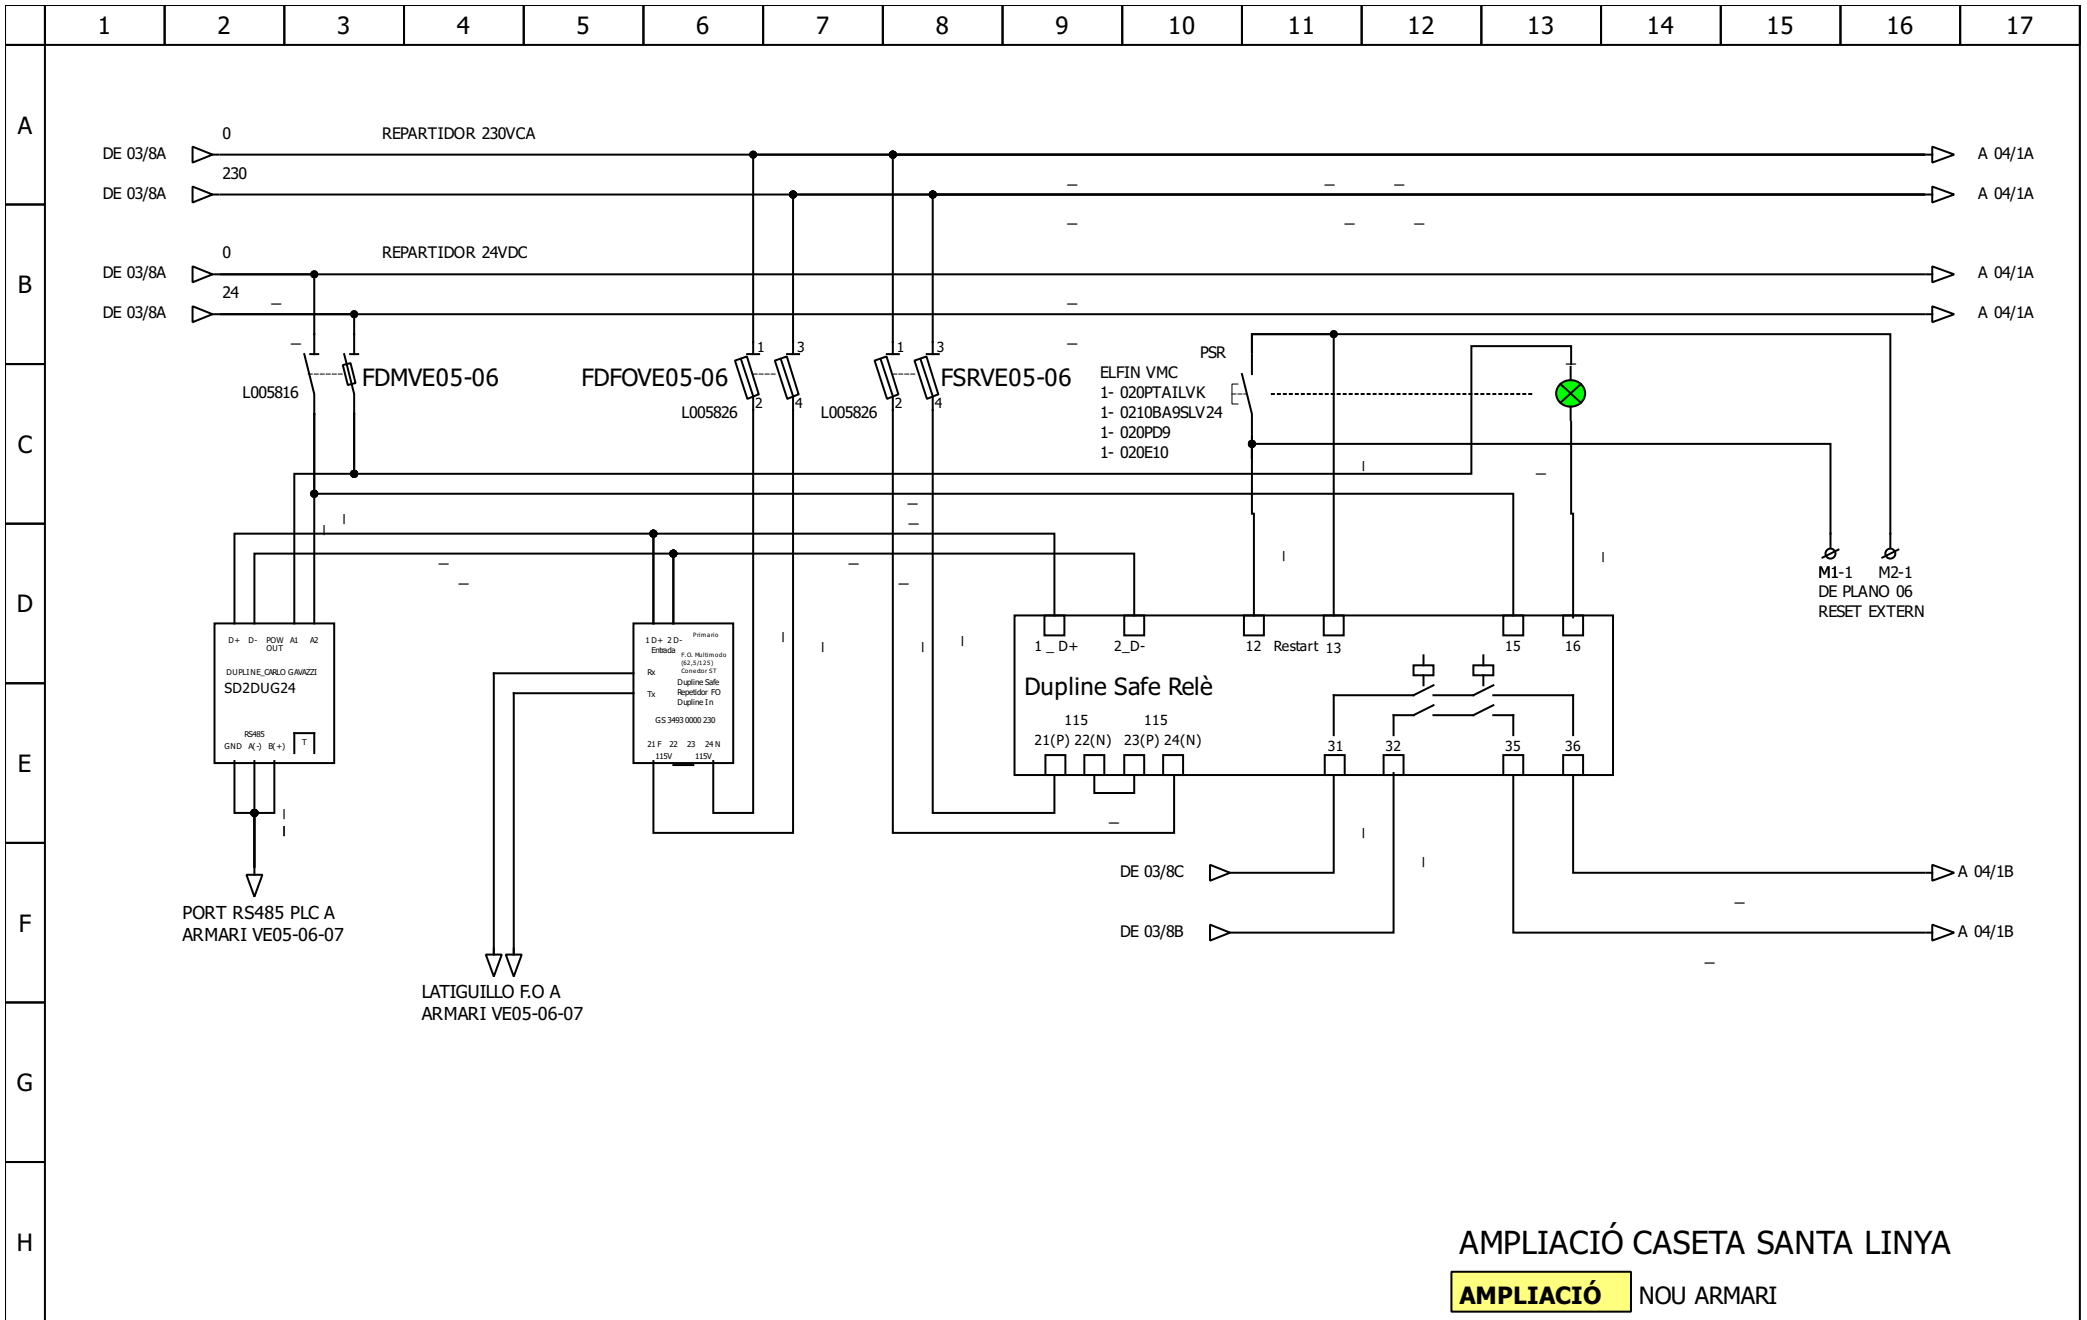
1 2 3 4 5 6 7 8 9 10 11 12 13 14 15 16 17

A B C D E F G H

0 REPARTIDOR 230VCA
DE 03/8A
230
DE 03/8A
A 04/1A
A 04/1A

0 REPARTIDOR 24VDC
DE 03/8A
24
DE 03/8A
A 04/1A
A 04/1A

L005816 FDMVE05-06
FDFOVE05-06 L005826 1 2 3 4
L005826 1 2 3 4 FSRVE05-06

PSR
ELFIN VMC
1- 020PTAILVK
1- 0210BA9SLV24
1- 020PD9
1- 020E10

M1-1 M2-1
DE PLANO 06
RESET EXTERN

D+ D- POW OUT A1 A2
DUPLINE_CARLO GAVAZZI
SD2DUG24
RS485
GND A(-) B(+) T

1 D+ 2 D- Primario
Entrada
F.O. Multimodo (62,5/125) Conector ST
Rx
Tx
Dupline Safe Repetidor FO Dupline In
GS 3493 0000 230
21 F 22 23 24 N
115V 115V

1 _ D+ 2_D- 12 Restart 13 15 16
Dupline Safe Relè
115 115
21(P) 22(N) 23(P) 24(N)
31 32 35 36

DE 03/8C
DE 03/8B
A 04/1B
A 04/1B

PORT RS485 PLC A
ARMARI VE05-06-07

LATIGUILLO F.O A
ARMARI VE05-06-07

AMPLIACIÓ CASETA SANTA LINYA
AMPLIACIÓ NOU ARMARI